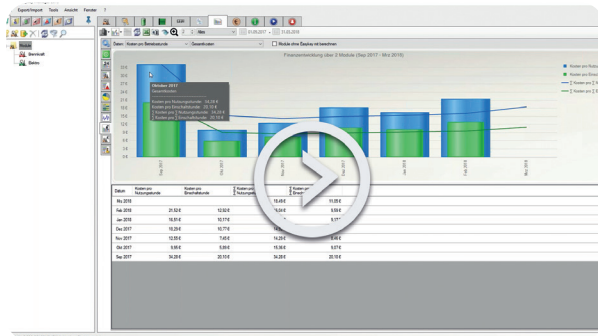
Export/Import Tools Ansicht Fenster ?

Module
Ideenkraft
Beirro

Daten Kosten pro Betriebsstunde Gesamtkosten
Module ohne Eingaben mit berechnen

Finanzentwicklung über 2 Module (Sep 2017 - Mrz 2018)

Oktober 2017
Gesamtkosten

Kosten pro Nutzungsstunde 14,58 €
Kosten pro Einschaltstunde 20,10 €
Kosten pro Nutzungsstunde 14,58 €
Kosten pro Einschaltstunde 20,10 €

Kosten pro Nutzu
Kosten pro Einsch
Kosten pro
Kosten pro

Sep 2017
Okt 2017
Nov 2017
Dez 2017
Jan 2018
Feb 2018
Mrz 2018

| Datum | Kosten pro Nutzungsstunde | Kosten pro Einschaltstunde | Kosten pro Nutzungsstunde | Kosten pro Einsch |  |
|---|---|---|---|---|---|
| Mrz 2018 |  |  |  |  |  |
| Feb 2018 | 21,82 € | 12,50 € |  | 15,49 € | 11,05 € |
| Jan 2018 | 16,01 € | 10,17 € |  | 14,24 € | 9,59 € |
| Dez 2017 | 16,29 € | 10,77 € |  |  | 9,17 € |
| Nov 2017 | 12,55 € | 7,45 € |  | 14,29 € | 7,90 € |
| Okt 2017 | 8,85 € | 5,99 € |  | 15,06 € | 9,67 € |
| Sep 2017 | 34,28 € | 20,10 € |  | 34,28 € | 20,10 € |